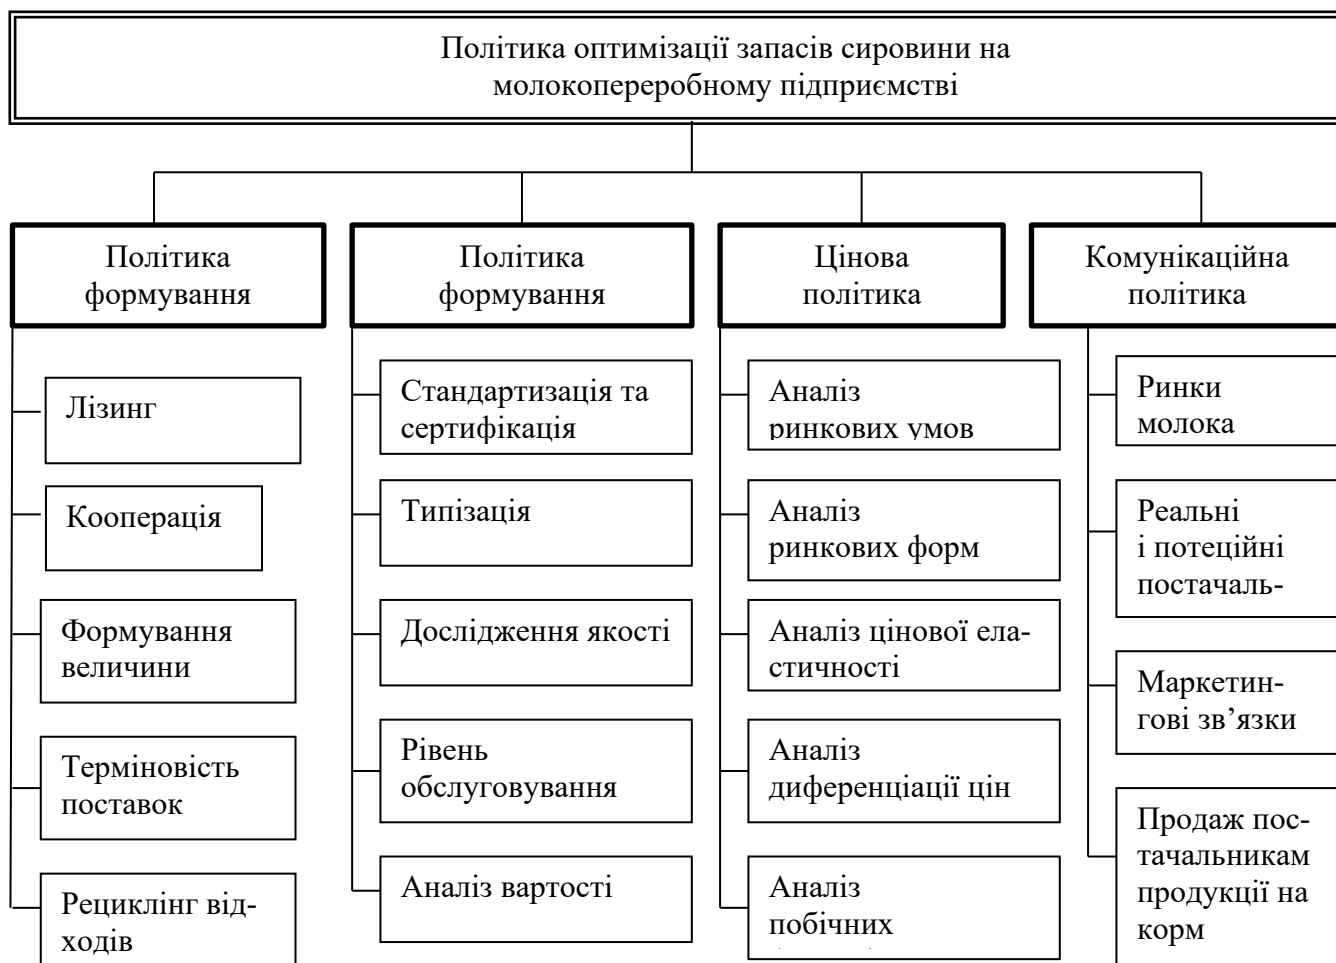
Політика оптимізації запасів сировини на молокопереробному підприємстві

Політика формування

Лізинг

Кооперація

Формування величини

Терміновість поставок

Рециклінг відходів

Політика формування

Стандартизація та сертифікація

Типізація

Дослідження якості

Рівень обслуговування

Аналіз вартості

Цінова політика

Аналіз ринкових умов

Аналіз ринкових форм

Аналіз цінової еластичності

Аналіз диференціації цін

Аналіз побічних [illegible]

Комунікаційна політика

Ринки молока

Реальні і потеційні постачаль-

Маркетингові зв’язки

Продаж постачальникам продукції на корм